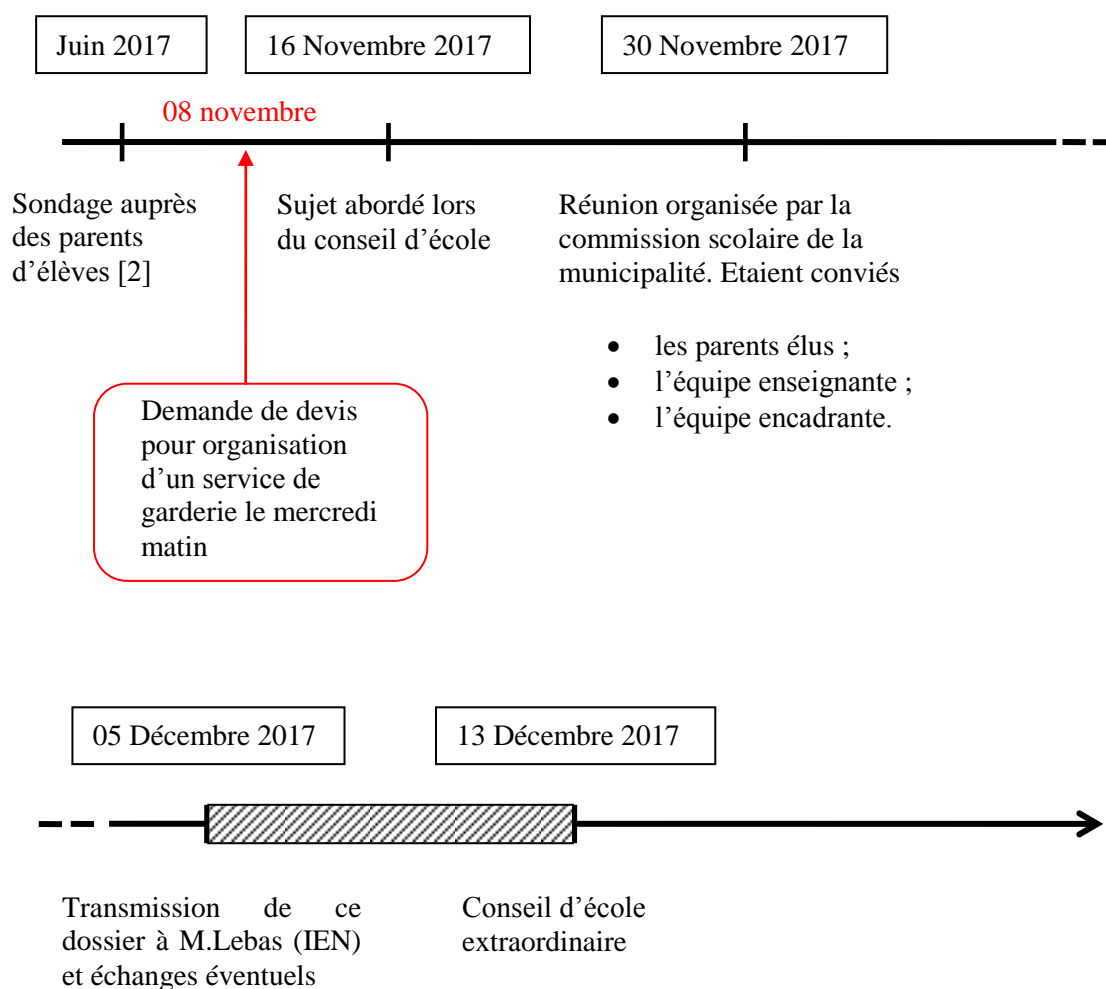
Juin 2017

16 Novembre 2017

30 Novembre 2017

08 novembre

Sondage auprès des parents d'élèves [2]

Sujet abordé lors du conseil d'école

Réunion organisée par la commission scolaire de la municipalité. Etaient conviés

- les parents élus ;
- l'équipe enseignante ;
- l'équipe encadrante.

Demande de devis pour organisation d'un service de garderie le mercredi matin

05 Décembre 2017

13 Décembre 2017

Transmission de ce dossier à M.Lebas (IEN) et échanges éventuels

Conseil d'école extraordinaire